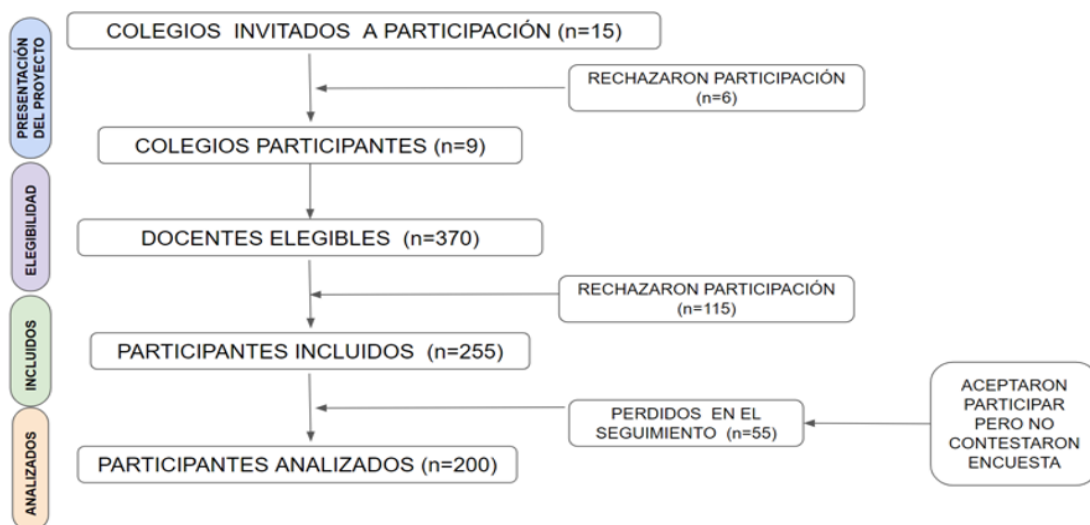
PRESENTACIÓN DEL PROYECTO

COLEGIOS INVITADOS A PARTICIPACIÓN (n=15)

RECHAZARON PARTICIPACIÓN (n=6)

COLEGIOS PARTICIPANTES (n=9)

ELEGIBILIDAD

DOCENTES ELEGIBLES (n=370)

RECHAZARON PARTICIPACIÓN (n=115)

INCLUIDOS

PARTICIPANTES INCLUIDOS (n=255)

ACEPTARON PARTICIPAR PERO NO CONTESTARON ENCUESTA

PERDIDOS EN EL SEGUIMIENTO (n=55)

ANALIZADOS

PARTICIPANTES ANALIZADOS (n=200)